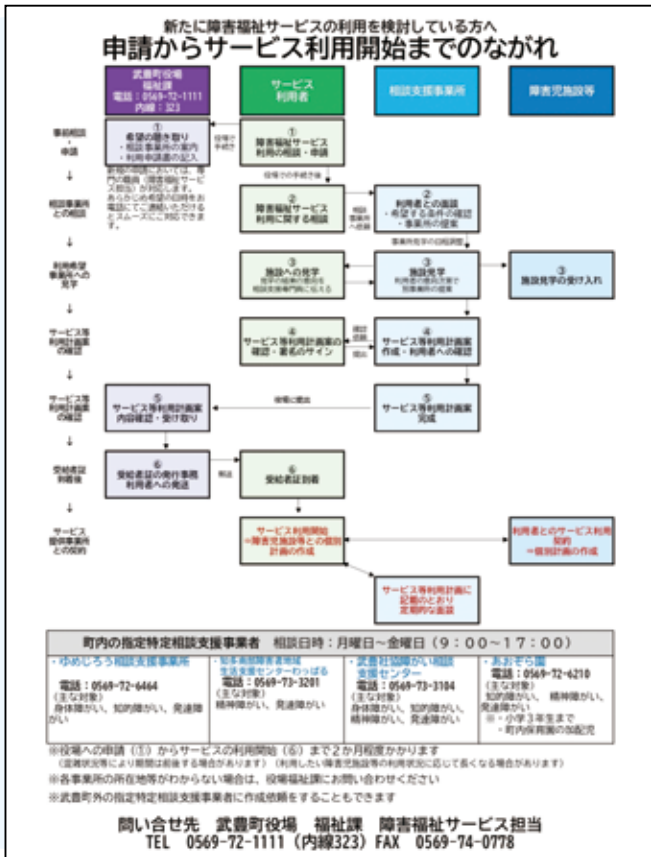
新たに障害福祉サービスの利用を検討している方へ
申請からサービス利用開始までのながれ

武豊町役場 福祉課
電話：0569-72-1111
内線：323

サービス利用者

相談支援事業所

障害児施設等

事前相談・申請

①
希望の聞き取り
・障害事業所の案内
・利用申請書の記入

①
障害福祉サービス利用の相談・申請

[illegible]

相談事業所との面談

②
障害福祉サービス利用に関する相談

②
利用者との面談
・希望する条件の確認
・事業所の提案

利用希望事業所への見学

③
施設への見学

③
施設見学

③
施設見学の受け入れ

サービス等利用計画案の確認

④
サービス等利用計画案の確認・署名のサイン

④
サービス等利用計画案作成・利用者への確認

サービス等利用計画案の確認

⑤
サービス等利用計画案内容確認・受け取り

⑤
サービス等利用計画案完成

受給者証利用者

⑥
受給者証の発行準備利用者への発送

⑥
受給者証到着

サービス提供事業所との契約

サービス利用開始
＝障害児施設等との個別計画の作成

利用者とのサービス利用契約
＝個別計画の作成

サービス等利用計画に記載のとおり定期的な面談

町内の指定特定相談支援事業者 相談日時：月曜日～金曜日（9：00～17：00）

| ・ゆめじろう相談支援事業所 | ・知多南部障害者地域生活支援センターわっぱる | ・武豊社協障がい相談支援センター | ・あおぞら園 |
|---|---|---|---|
| 電話：0569-72-6464<br>（主な対象）<br>身体障がい、知的障がい、発達障がい | 電話：0569-73-3201<br>（主な対象）<br>精神障がい、発達障がい | 電話：0569-73-3104<br>（主な対象）<br>身体障がい、知的障がい、精神障がい、発達障がい | 電話：0569-72-6210<br>（主な対象）<br>知的障がい、精神障がい、発達障がい<br>※・小学3年生まで<br>・町内保育園の加配児 |

※役場への申請（①）からサービスの利用開始（⑥）まで2か月程度かかります
（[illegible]）
※各事業所の所在地等がわからない場合は、役場福祉課にお問い合わせください
※武豊町外の指定特定相談支援事業者に作成依頼をすることもできます

問い合せ先 武豊町役場 福祉課 障害福祉サービス担当
TEL 0569-72-1111（内線323）FAX 0569-74-0778